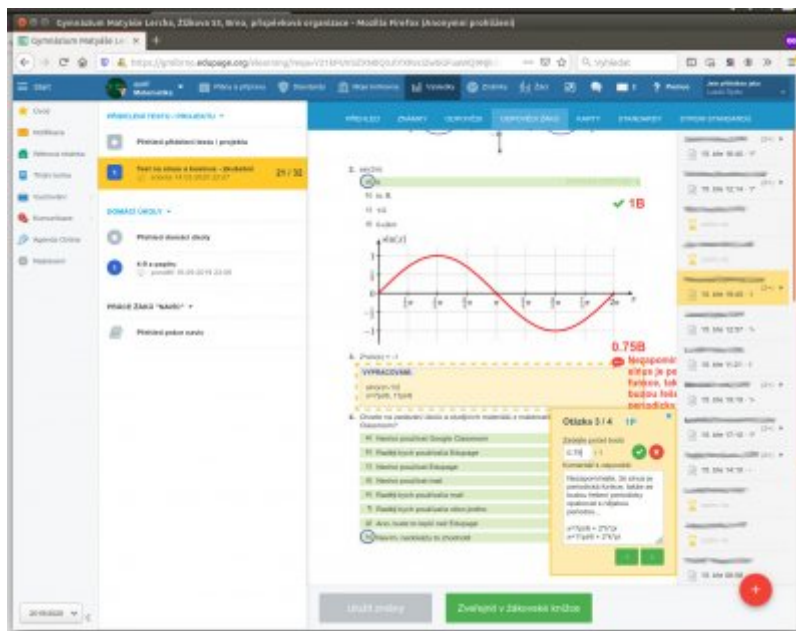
Gymnázium Matyáše Lercha, Žižkova 55, Brno, příspěvková organizace - Mozilla Firefox (Anonymní prohlížení)

Gymnázium Matyáše Le

https://gmlbrno.edupage.org/elearning/

Q Vyhledat

Start

Matematika

PŘÍŘAZENÉ TESTY / PROJEKTY

Přiřadit přiřazení testu / projektu

Test na sinus a kosinus - (Kvíntik) 21 / 32

DOMÁCÍ ÚKOLY

Přiřadit domácí úkoly

PRÁCE ŽÁKŮ "NAHR."

Přiřadit práce žaků

PŘEHLED ZNÁMKY ODPOVĚDI ODPOVĚDI ŽÁKŮ KARTY STANDARDY STROM STANDARDŮ

2.

✔ 1B

$y[x]$

0.75B

Nespoprávně sinus je periodická funkce, tak budou periodicky

VYPRACOVÁNÍ

Otázka 3 / 4 1P

Zadejte počet bodů

0.75

Komentář k odpovědi

Nespoprávně. Je sinus je periodická funkce, takže se budou hodnoty periodicky opakovat a nějakou periodou...

Nevím používat Google Classroom

Nevím používat Edupage

Nevím používat mail

Uložit změny

Zveřejnit v Žákovské knížce